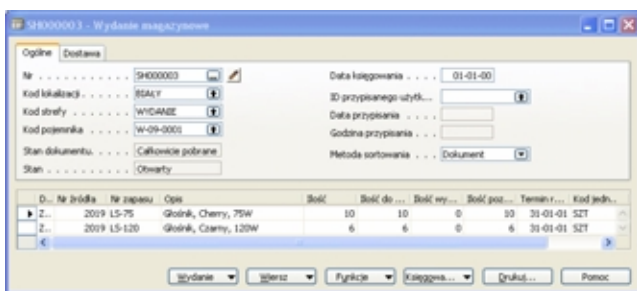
SH000003 - Wydanie magazynowe

Ogólne | Dostawa

Nr . . . . . . . . . . . . SH000003
Kod lokalizacji . . . . . BIAŁY
Kod strefy . . . . . . . WYDANIE
Kod pojemnika . . . . . W-09-0001
Stan dokumentu. . . . . Całkowicie pobrane
Stan . . . . . . . . . . . Otwarty

Data księgowania . . . . 01-01-00
ID przypisanego użytk...
Data przypisania . . . .
Godzina przypisania . . .
Metoda sortowania . . . Dokument

| D... | Nr źródła | Nr zapasu | Opis | Ilość | Ilość do ... | Ilość wy... | Ilość poz... | Termin r... | Kod jedn... |
|---|---|---|---|---|---|---|---|---|---|
| Z... | 2019 | LS-75 | Głośnik, Cherry, 75W | 10 | 10 | 0 | 10 | 31-01-01 | SZT |
| Z... | 2019 | LS-120 | Głośnik, Czarny, 120W | 6 | 6 | 0 | 6 | 31-01-01 | SZT |

Wydanie | Wiersz | Funkcje | Księgowa... | Drukuj... | Pomoc